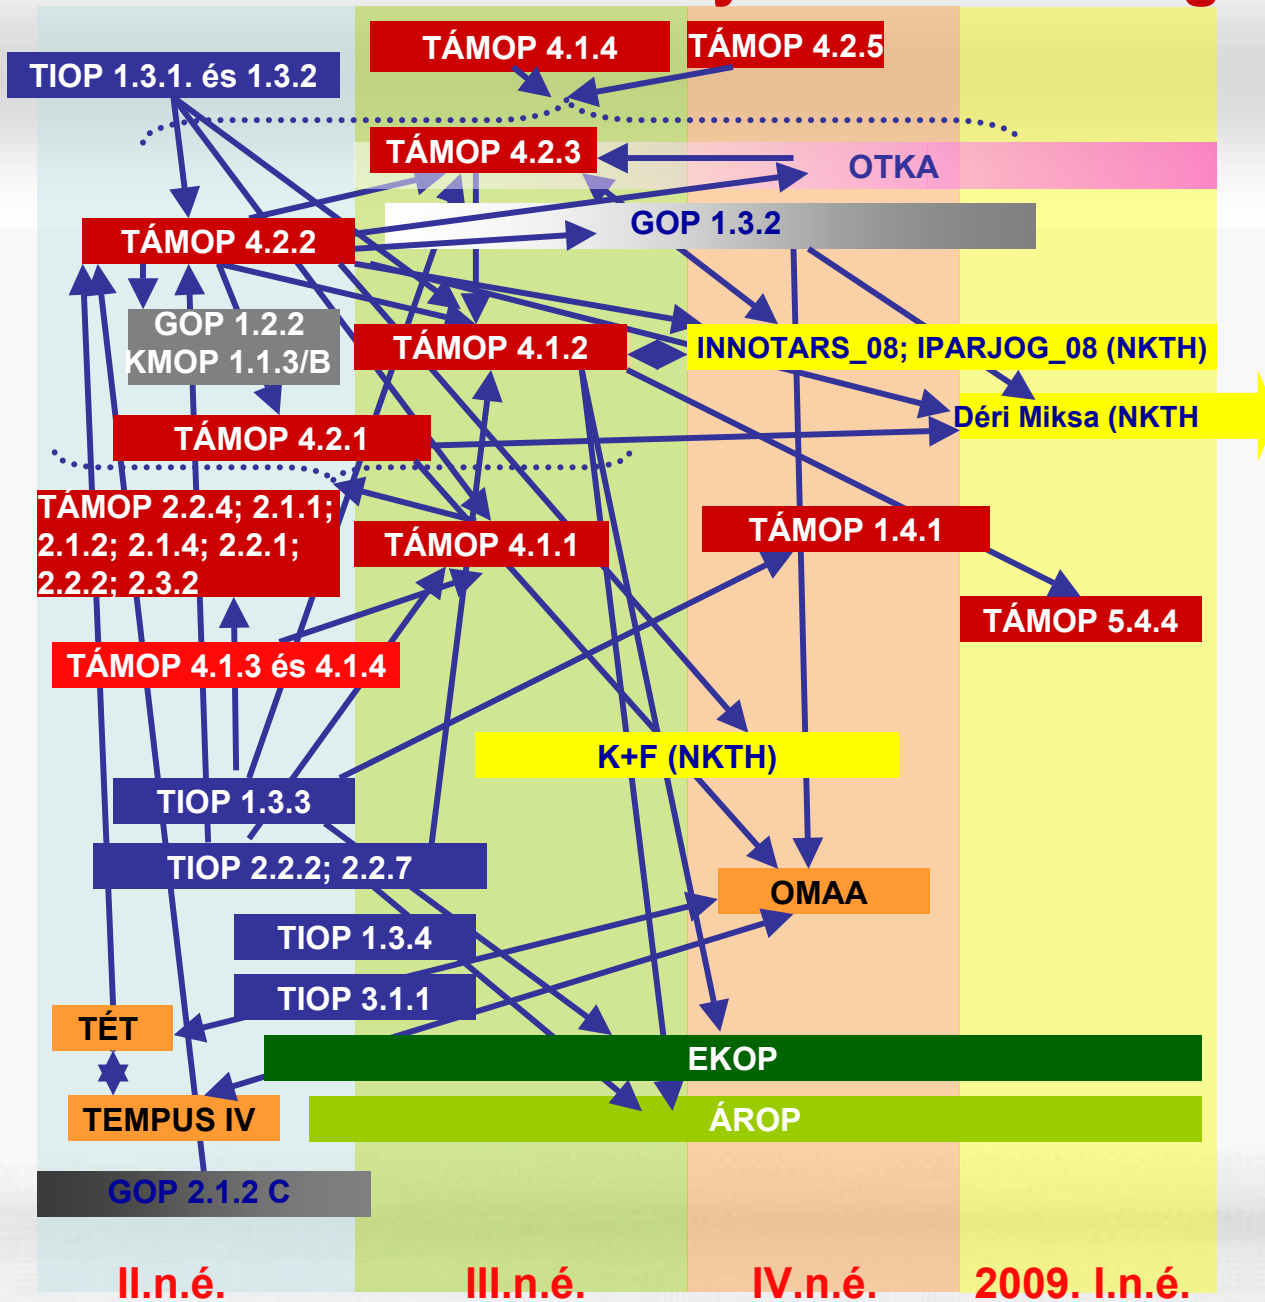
TÁMOP 4.1.4
TÁMOP 4.2.5
TIOP 1.3.1. és 1.3.2
TÁMOP 4.2.3
OTKA
GOP 1.3.2
TÁMOP 4.2.2
GOP 1.2.2
KMOP 1.1.3/B
TÁMOP 4.1.2
INNOTARS_08; IPARJOG_08 (NKTH)
Déri Miksa (NKTH
TÁMOP 4.2.1
TÁMOP 2.2.4; 2.1.1; 2.1.2; 2.1.4; 2.2.1; 2.2.2; 2.3.2
TÁMOP 4.1.1
TÁMOP 1.4.1
TÁMOP 5.4.4
TÁMOP 4.1.3 és 4.1.4
K+F (NKTH)
TIOP 1.3.3
TIOP 2.2.2; 2.2.7
OMAA
TIOP 1.3.4
TIOP 3.1.1
TÉT
EKOP
TEMPUS IV
ÁROP
GOP 2.1.2 C
II.n.é.
III.n.é.
IV.n.é.
2009. I.n.é.